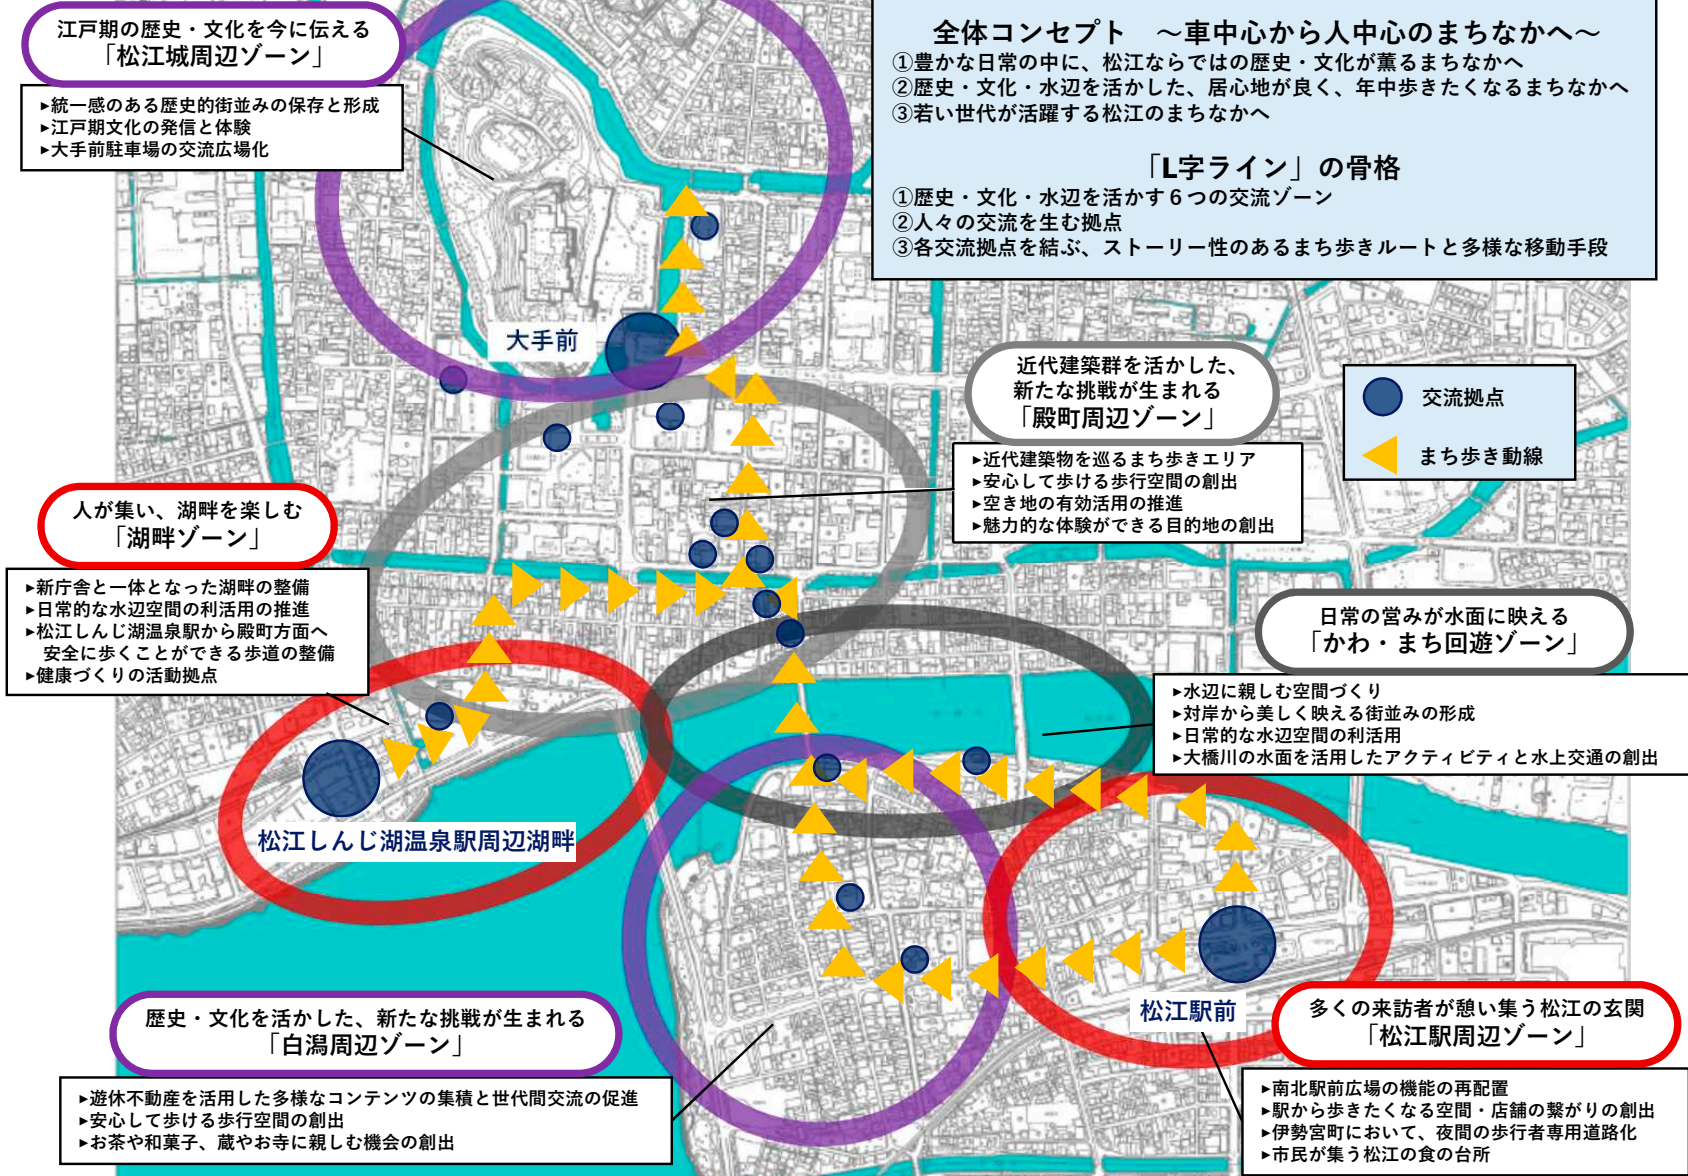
江戸期の歴史・文化を今に伝える
「松江城周辺ゾーン」

▸統一感のある歴史的街並みの保存と形成
▸江戸期文化の発信と体験
▸大手前駐車場の交流広場化

全体コンセプト　～車中心から人中心のまちなかへ～
①豊かな日常の中に、松江ならではの歴史・文化が薫るまちなかへ
②歴史・文化・水辺を活かした、居心地が良く、年中歩きたくなるまちなかへ
③若い世代が活躍する松江のまちなかへ

「L字ライン」の骨格
①歴史・文化・水辺を活かす６つの交流ゾーン
②人々の交流を生む拠点
③各交流拠点を結ぶ、ストーリー性のあるまち歩きルートと多様な移動手段

大手前

近代建築群を活かした、
新たな挑戦が生まれる
「殿町周辺ゾーン」

交流拠点
まち歩き動線

▸近代建築物を巡るまち歩きエリア
▸安心して歩ける歩行空間の創出
▸空き地の有効活用の推進
▸魅力的な体験ができる目的地の創出

人が集い、湖畔を楽しむ
「湖畔ゾーン」

▸新庁舎と一体となった湖畔の整備
▸日常的な水辺空間の利活用の推進
▸松江しんじ湖温泉駅から殿町方面へ
　安全に歩くことができる歩道の整備
▸健康づくりの活動拠点

日常の営みが水面に映える
「かわ・まち回遊ゾーン」

▸水辺に親しむ空間づくり
▸対岸から美しく映える街並みの形成
▸日常的な水辺空間の利活用
▸大橋川の水面を活用したアクティビティと水上交通の創出

松江しんじ湖温泉駅周辺湖畔

松江駅前

歴史・文化を活かした、新たな挑戦が生まれる
「白潟周辺ゾーン」

多くの来訪者が憩い集う松江の玄関
「松江駅周辺ゾーン」

▸遊休不動産を活用した多様なコンテンツの集積と世代間交流の促進
▸安心して歩ける歩行空間の創出
▸お茶や和菓子、蔵やお寺に親しむ機会の創出

▸南北駅前広場の機能の再配置
▸駅から歩きたくなる空間・店舗の繋がりの創出
▸伊勢宮町において、夜間の歩行者専用道路化
▸市民が集う松江の食の台所